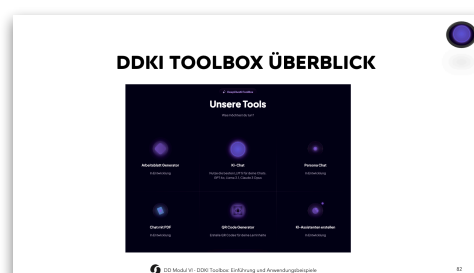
DDKI TOOLBOX ÜBERBLICK

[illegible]

Unsere Tools

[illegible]

Arbeitsblatt Generator

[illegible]

KI-Chat

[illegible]

Persona Chat

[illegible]

Chat mit PDF

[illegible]

QR Code Generator

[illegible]

KI-Assistenten erstellen

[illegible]

DD Modul VI - DDKI Toolbox: Einführung und Anwendungsbeispiele

82